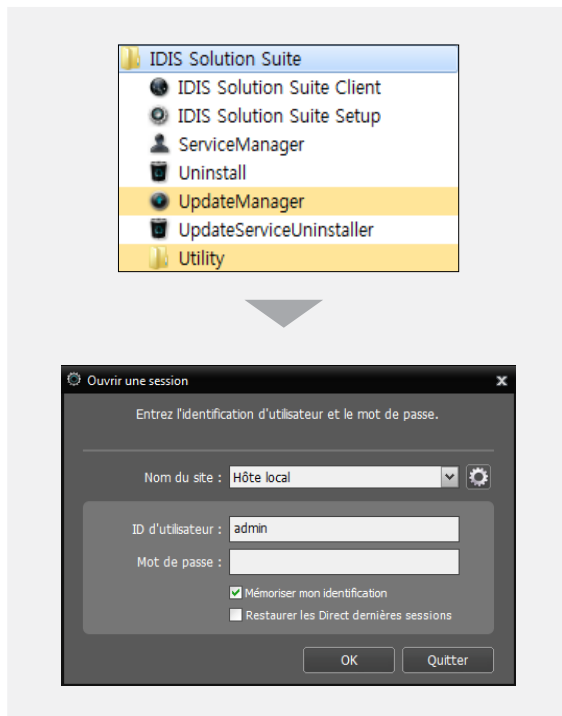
IDIS Solution Suite
IDIS Solution Suite Client
IDIS Solution Suite Setup
ServiceManager
Uninstall
UpdateManager
UpdateServiceUninstaller
Utility

Ouvrir une session
x
Entrez l'identification d'utilisateur et le mot de passe.

Nom du site : Hôte local

ID d'utilisateur : admin
Mot de passe :
Mémoriser mon identification
Restaurer les Direct dernières sessions

OK
Quitter